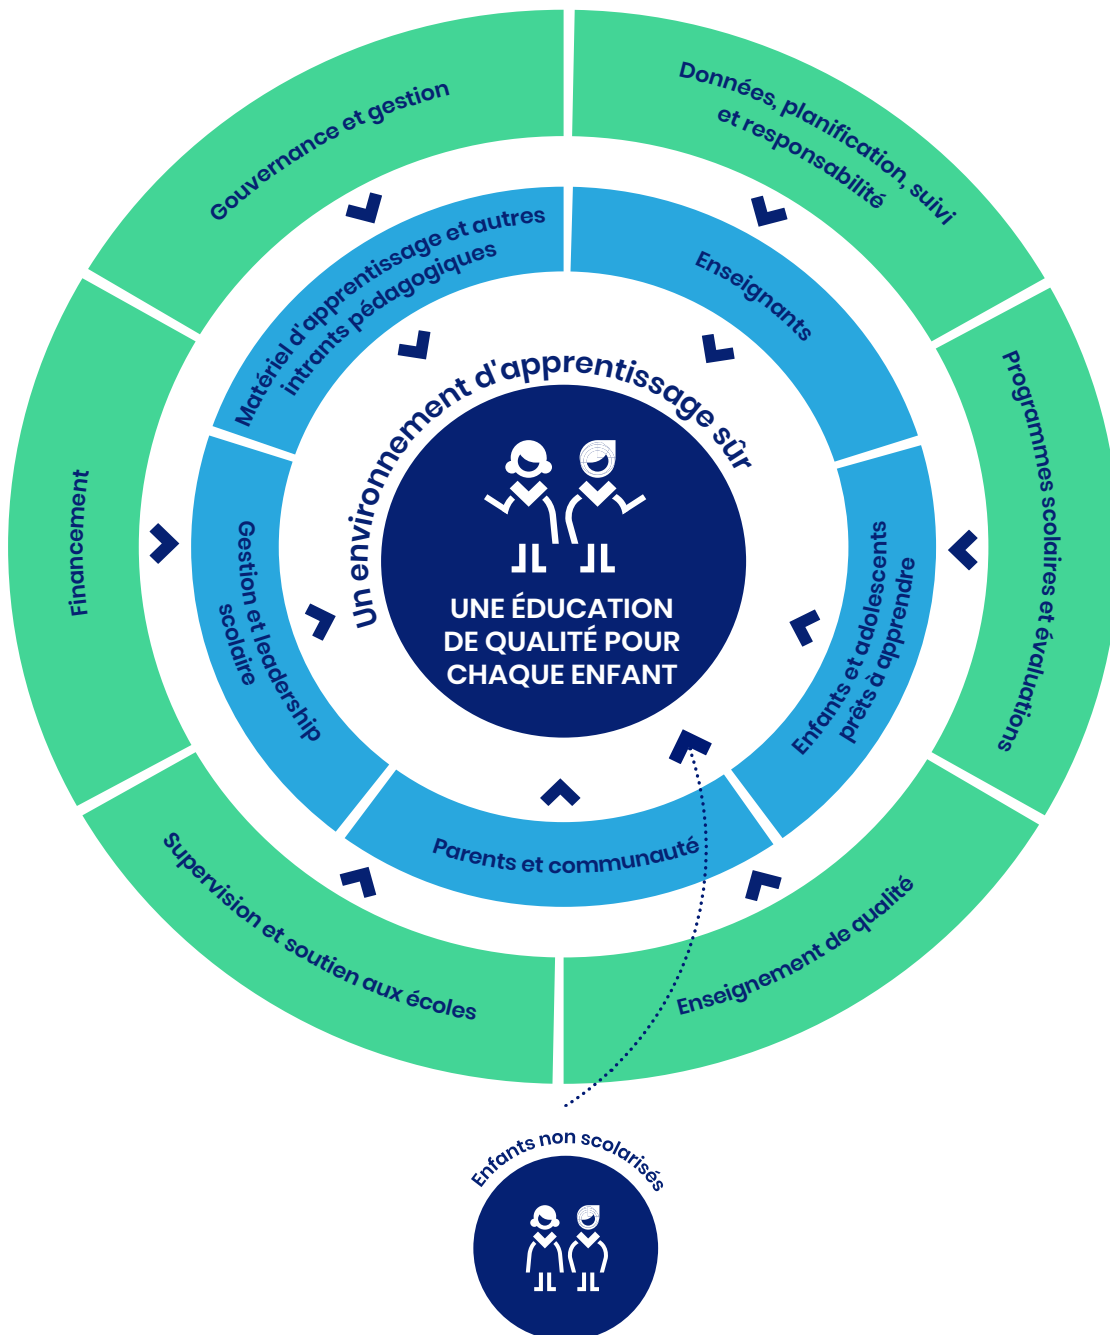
Gouvernance et gestion

Données, planification, suivi et responsabilité

Programmes scolaires et évaluations

Enseignement de qualité

Supervision et soutien aux écoles

Financement

Matériel d'apprentissage et autres intrants pédagogiques

Enseignants

Enfants et adolescents prêts à apprendre

Parents et communauté

Gestion et leadership scolaire

Un environnement d'apprentissage sûr

UNE ÉDUCATION DE QUALITÉ POUR CHAQUE ENFANT

Enfants non scolarisés